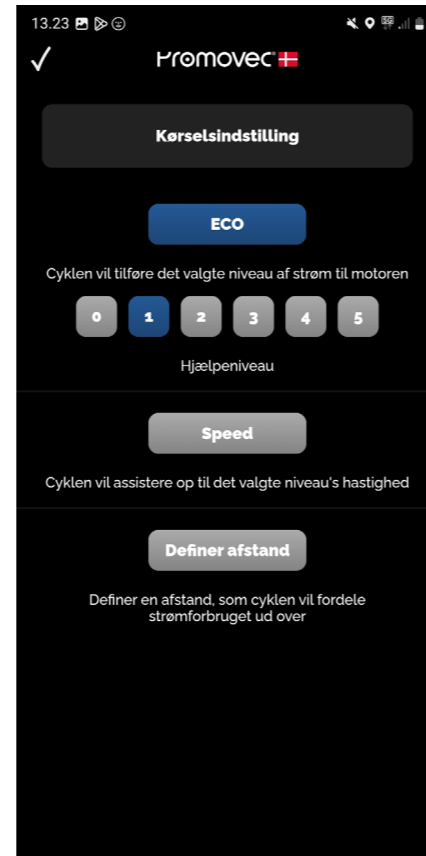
13.23

✓ Promovec

Kørselsindstilling

ECO

Cyklen vil tilføre det valgte niveau af strøm til motoren

0 1 2 3 4 5

Hjælpeniveau

Speed

Cyklen vil assistere op til det valgte niveau's hastighed

Definer afstand

Definer en afstand, som cyklen vil fordele strømforbruget ud over